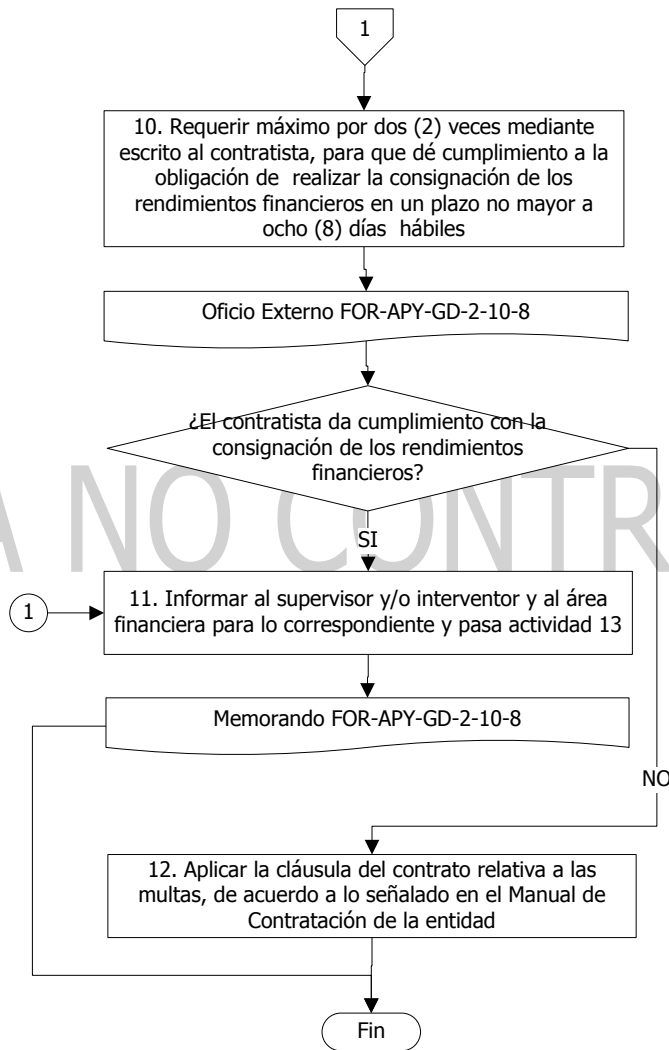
1

10. Requerir máximo por dos (2) veces mediante escrito al contratista, para que dé cumplimiento a la obligación de realizar la consignación de los rendimientos financieros en un plazo no mayor a ocho (8) días hábiles

Oficio Externo FOR-APY-GD-2-10-8

¿El contratista da cumplimiento con la consignación de los rendimientos financieros?

SI

1

11. Informar al supervisor y/o interventor y al área financiera para lo correspondiente y pasa actividad 13

Memorando FOR-APY-GD-2-10-8

NO

12. Aplicar la cláusula del contrato relativa a las multas, de acuerdo a lo señalado en el Manual de Contratación de la entidad

Fin

A NO CONTR